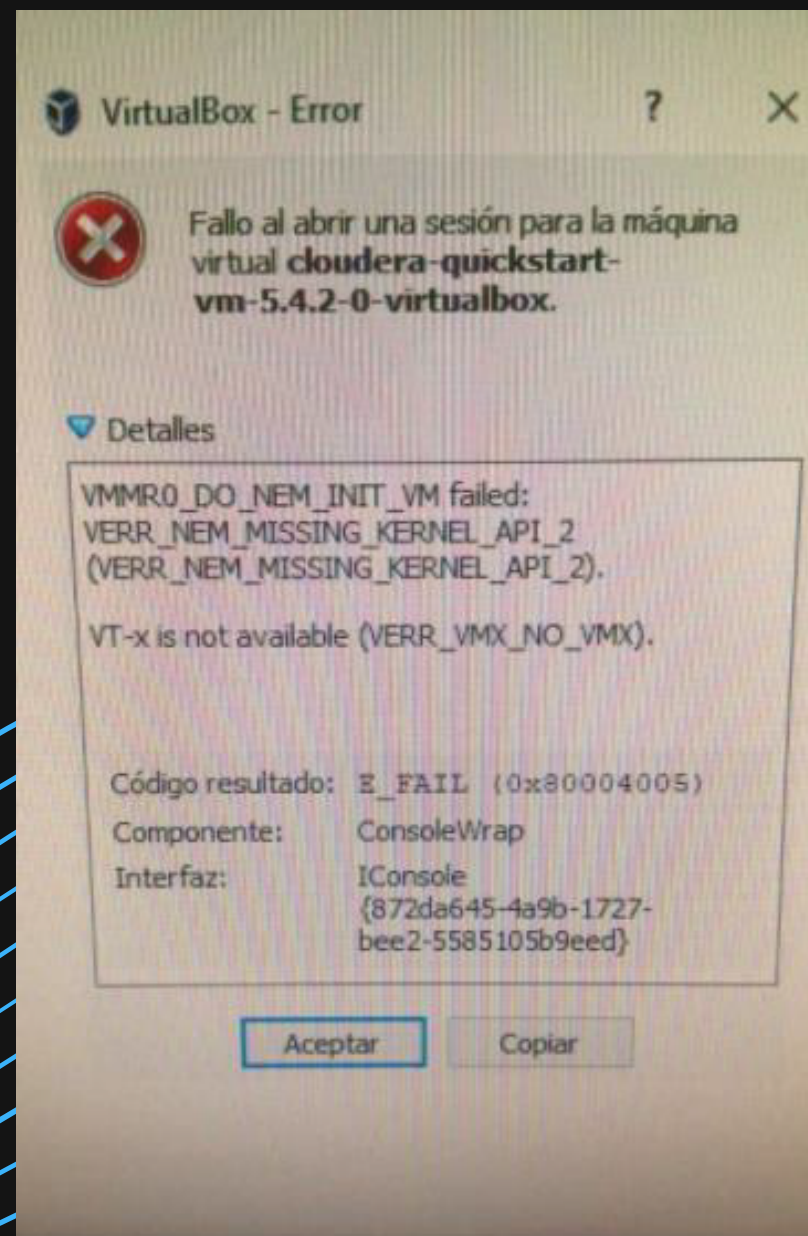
VirtualBox - Error ? ×

Fallo al abrir una sesión para la máquina virtual **cloudera-quickstart-vm-5.4.2-0-virtualbox**.

Detalles

VMMR0_DO_NEM_INIT_VM failed: VERR_NEM_MISSING_KERNEL_API_2 (VERR_NEM_MISSING_KERNEL_API_2).

VT-x is not available (VERR_VMX_NO_VMX).

| | |
|---|---|
| Código resultado: | E_FAIL (0x80004005) |
| Componente: | ConsoleWrap |
| Interfaz: | IConsole {872da645-4a9b-1727-bee2-5585105b9eed} |

Aceptar Copiar